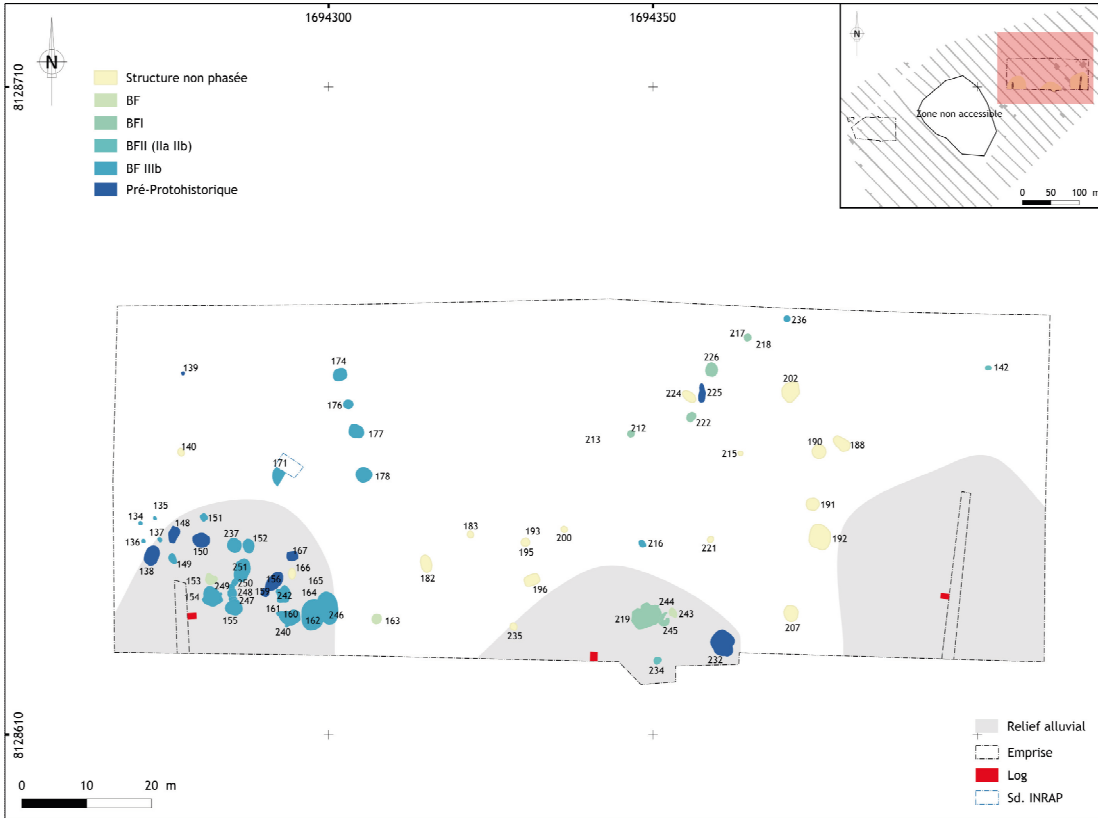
1694300
1694350
8128710
N
Structure non phasée
BF
BFI
BFII (IIa IIb)
BF IIIb
Pré-Protohistorique
N
Zone non accessible
0 50 100 m
236
217
218
226
142
139
174
202
224
225
176
222
177
212
213
190
188
215
140
171
178
191
135
134
183
193
137
148
151
237
200
136
152
216
221
192
195
150
167
138
149
251
166
182
165
153
249
156
196
250
164
154
248
159
242
244
247
243
155
161
160
162
246
163
219
240
245
207
235
232
234
8128610
Relief alluvial
Emprise
Log
Sd. INRAP
0 10 20 m